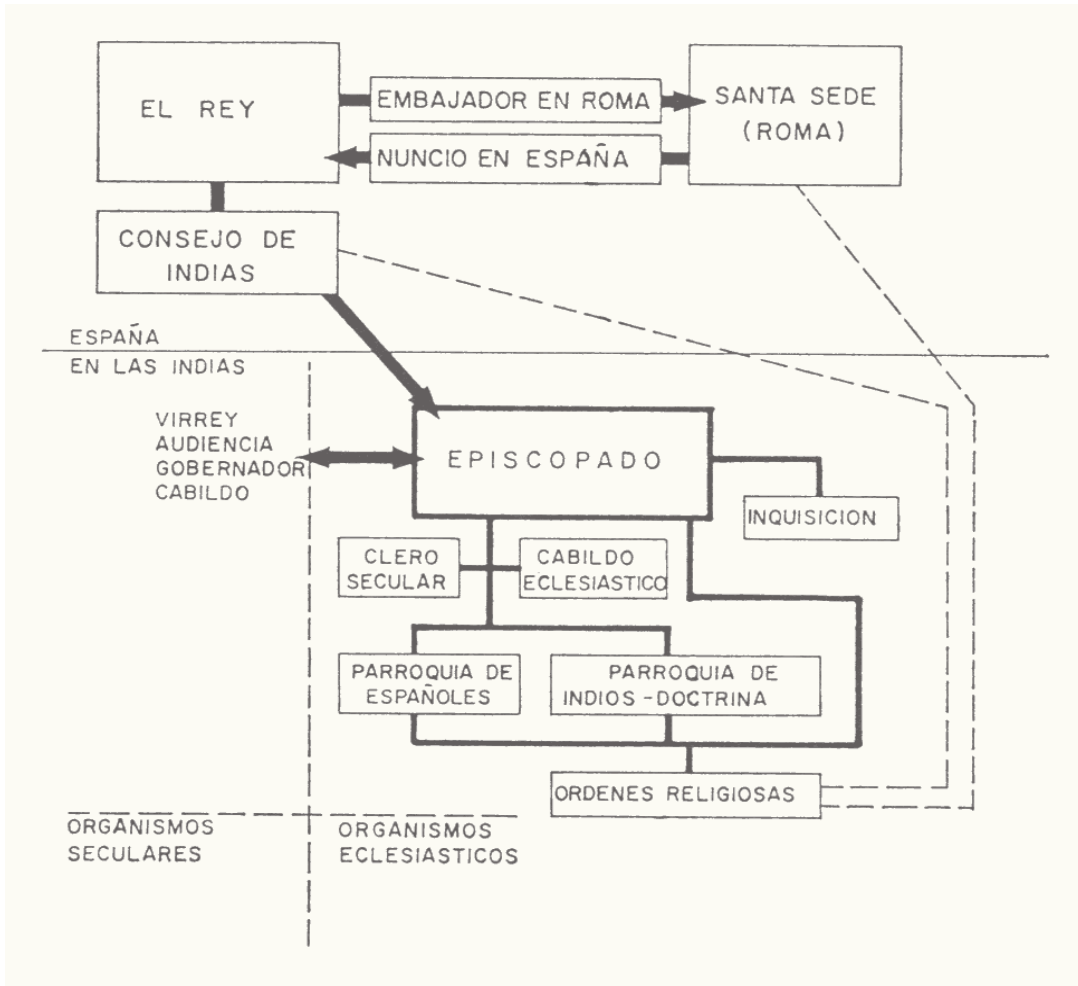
EL REY

EMBAJADOR EN ROMA

NUNCIO EN ESPAÑA

SANTA SEDE (ROMA)

CONSEJO DE INDIAS

ESPAÑA

EN LAS INDIAS

VIRREY
AUDIENCIA
GOBERNADOR
CABILDO

EPISCOPADO

INQUISICION

CLERO SECULAR

CABILDO ECLESIASTICO

PARROQUIA DE ESPAÑOLES

PARROQUIA DE INDIOS - DOCTRINA

ORDENES RELIGIOSAS

ORGANISMOS SECULARES

ORGANISMOS ECLESIASTICOS